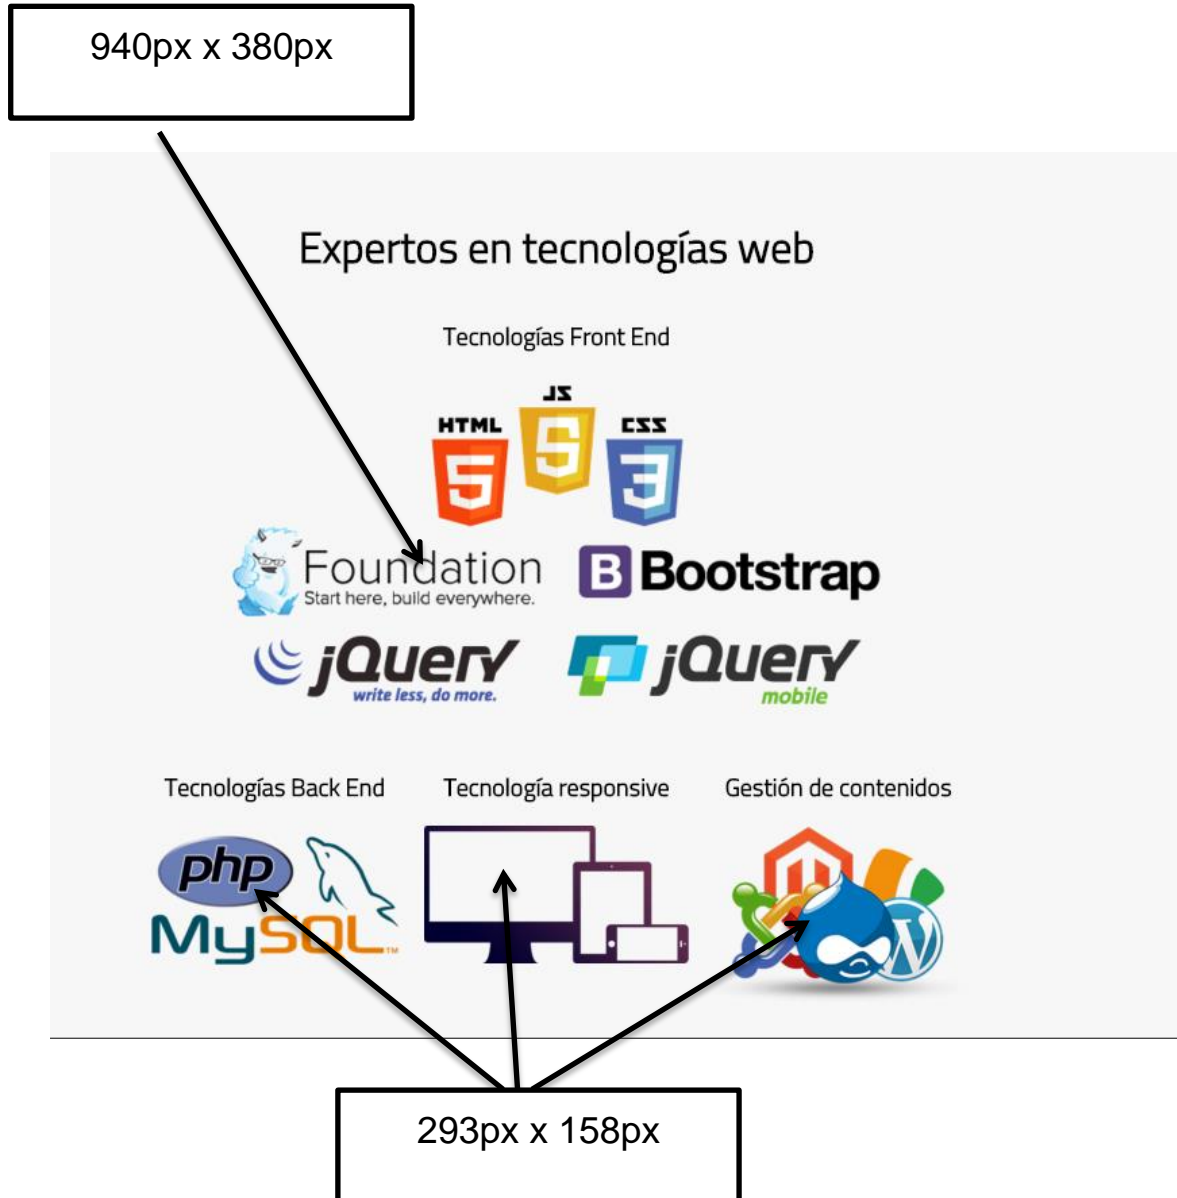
940px x 380px

Expertos en tecnologías web

Tecnologías Front End

HTML JS CSS

Foundation
Start here, build everywhere.

B Bootstrap

jQuery
write less, do more.

jQuery
mobile

Tecnologías Back End

Tecnología responsive

Gestión de contenidos

php
MySQL

293px x 158px